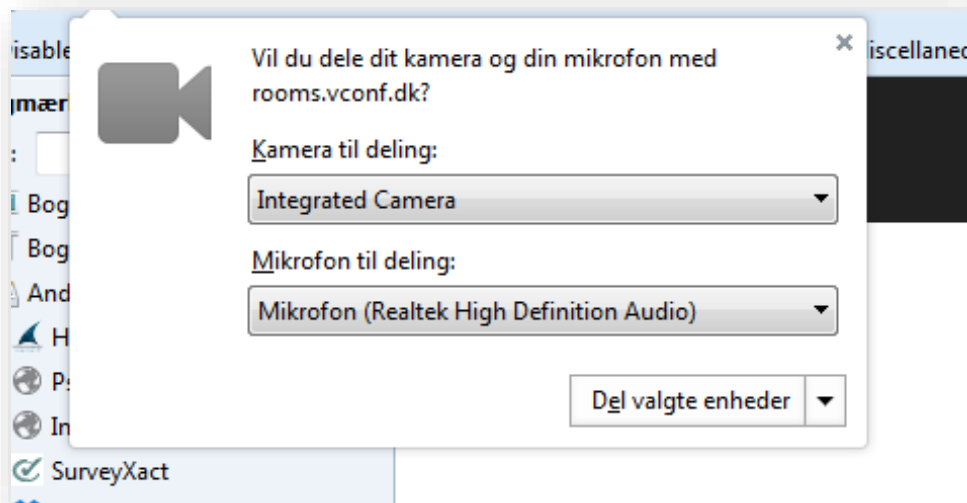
isable
gmær
:
Bog
Bog
And
H
Ps
In
SurveyXact

iscellaneo

Vil du dele dit kamera og din mikrofon med rooms.vconf.dk?

×

Kamera til deling:

Integrated Camera

Mikrofon til deling:

Mikrofon (Realtek High Definition Audio)

Del valgte enheder